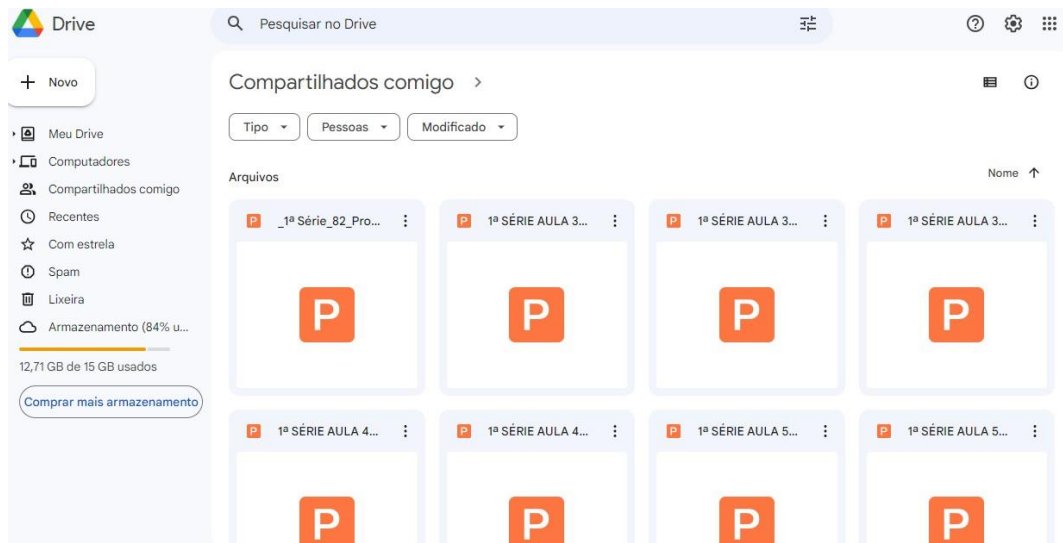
Drive

Pesquisar no Drive

Novo

Meu Drive
Computadores
Compartilhados comigo
Recentes
Com estrela
Spam
Lixeira
Armazenamento (84% u...

12,71 GB de 15 GB usados

Comprar mais armazenamento

Compartilhados comigo >

Tipo
Pessoas
Modificado

Arquivos

Nome ↑

P _1ª Série_82_Pro...
P 1ª SÉRIE AULA 3...
P 1ª SÉRIE AULA 3...
P 1ª SÉRIE AULA 3...

P
P
P
P

P 1ª SÉRIE AULA 4...
P 1ª SÉRIE AULA 4...
P 1ª SÉRIE AULA 5...
P 1ª SÉRIE AULA 5...

P
P
P
P